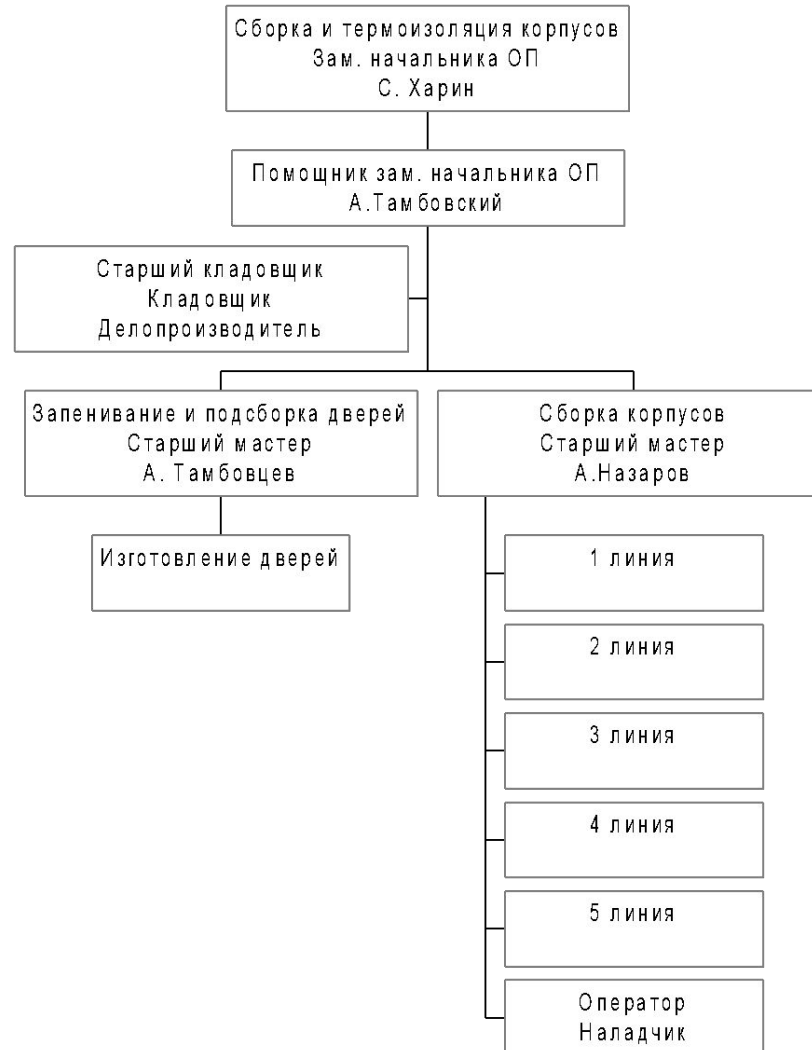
Сборка и термоизоляция корпусов
Зам. начальника ОП
С. Харин

Помощник зам. начальника ОП
А.Тамбовский

Старший кладовщик
Кладовщик
Делопроизводитель

Запенивание и подсборка дверей
Старший мастер
А. Тамбовцев

Изготовление дверей

Сборка корпусов
Старший мастер
А.Назаров

1 линия

2 линия

3 линия

4 линия

5 линия

Оператор
Наладчик